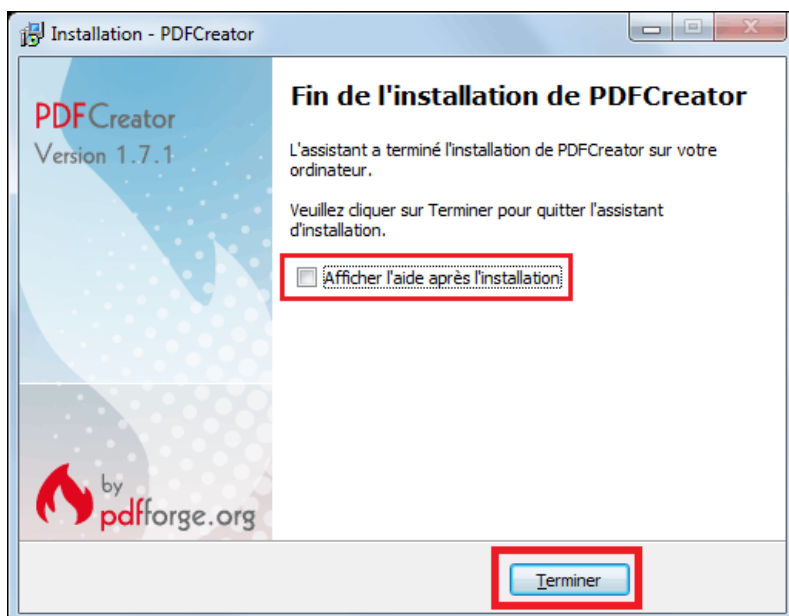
Installation - PDFCreator

PDFCreator
Version 1.7.1

by
pdfforge.org

Fin de l'installation de PDFCreator

L'assistant a terminé l'installation de PDFCreator sur votre ordinateur.

Veuillez cliquer sur Terminer pour quitter l'assistant d'installation.

Afficher l'aide après l'installation

Terminer